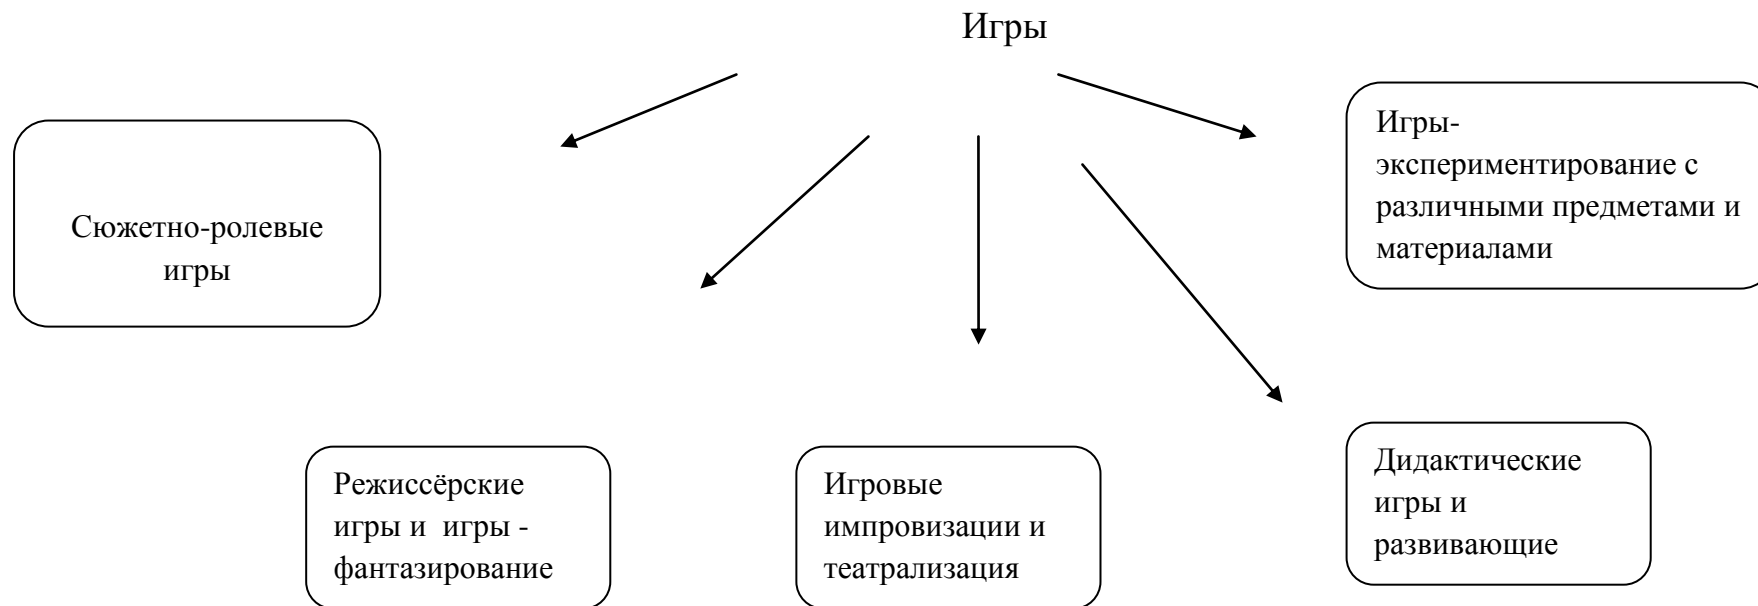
Игры

Сюжетно-ролевые игры

Игры-экспериментирование с различными предметами и материалами

Режиссёрские игры и игры - фантазирование

Игровые импровизации и театрализация

Дидактические игры и развивающие